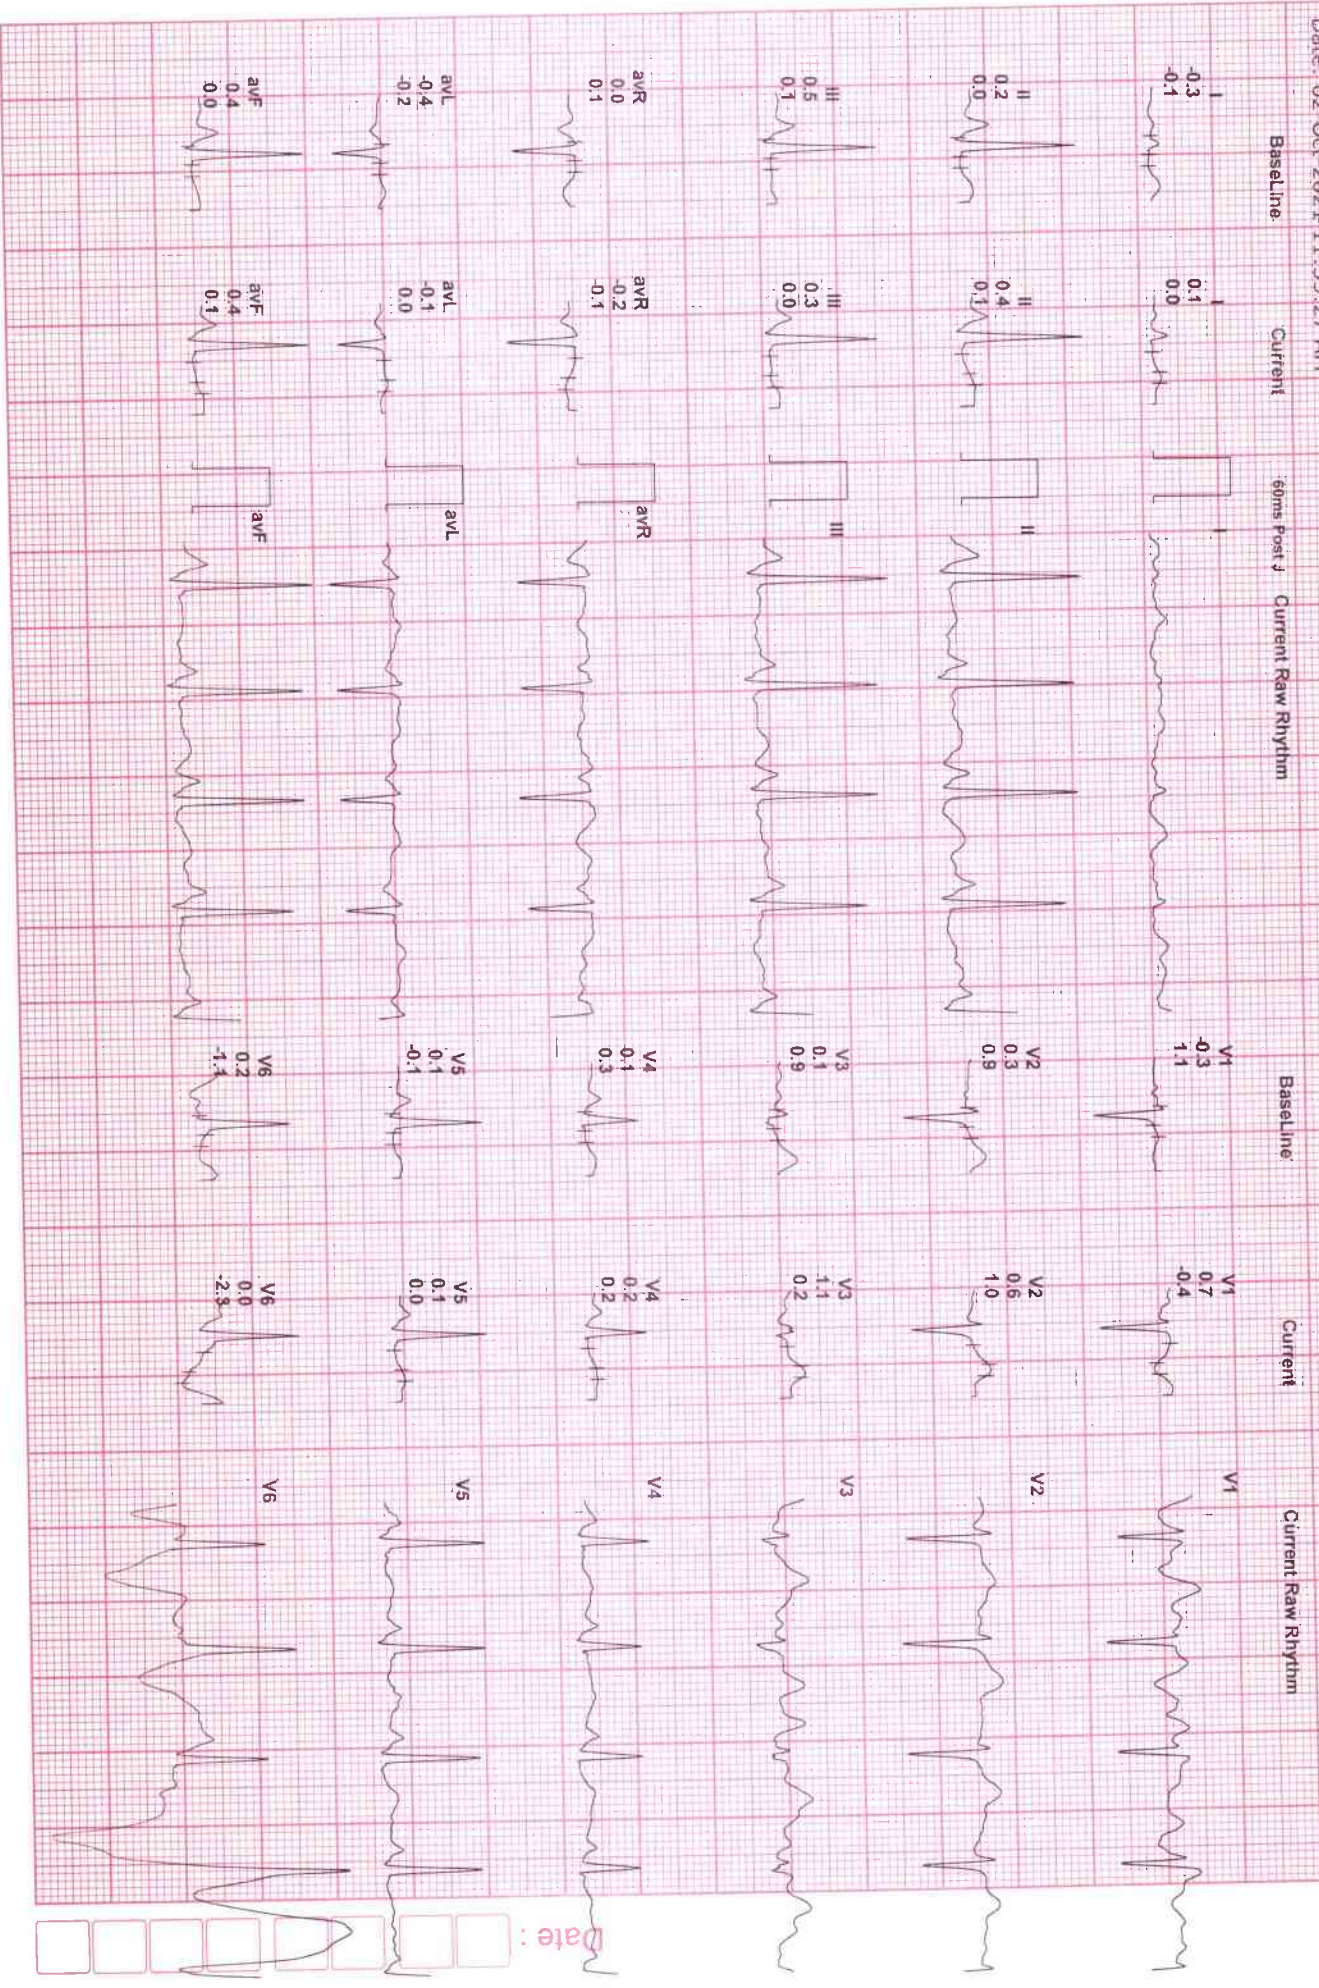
Date: 02 Oct 2024 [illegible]

BaseLine

I
-0.3
-0.1

II
0.2
0.0

III
0.5
0.1

avR
0.0
0.1

avL
-0.4
-0.2

avF
0.4
0.0

Current

I
0.1
0.0

II
0.4
0.1

III
0.3
0.0

avR
-0.2
-0.1

avL
-0.1
0.0

avF
0.4
0.1

60ms Post J

I
II
III
avR
avL
avF

Current Raw Rhythm

BaseLine

V1
-0.3
1.1

V2
0.3
0.9

V3
0.1
0.9

V4
0.1
0.3

V5
0.1
-0.1

V6
0.2
-1.1

Current

V1
0.7
-0.4

V2
0.6
1.0

V3
1.1
0.2

V4
0.2
0.2

V5
0.1
0.0

V6
0.0
-2.3

V1
V2
V3
V4
V5
V6

Current Raw Rhythm

Date :